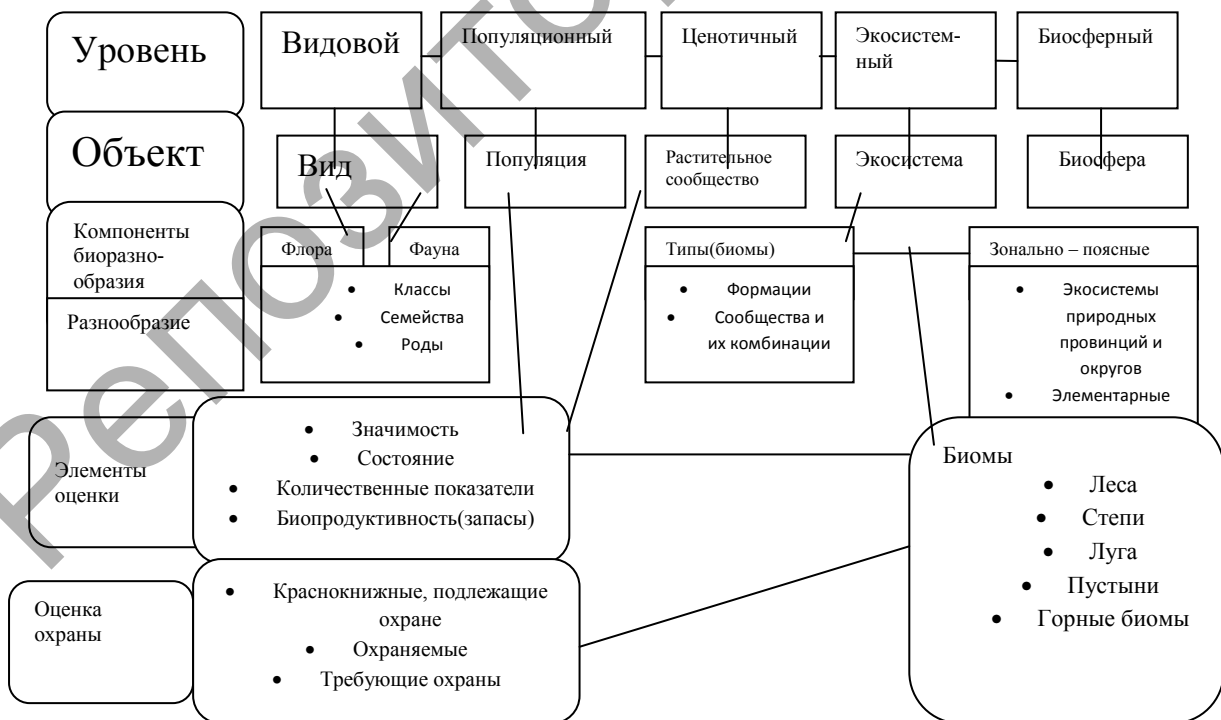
Уровень

Видовой

Популяционный

Ценотичный

Экосистемный

Биосферный

Объект

Вид

Популяция

Растительное сообщество

Экосистема

Биосфера

Компоненты биоразнообразия

Флора

Фауна

Типы(биомы)

Зонально – поясные

Разнообразие

• Классы
• Семейства
• Роды

• Формации
• Сообщества и их комбинации

• Экосистемы природных провинций и округов
• Элементарные

Элементы оценки

• Значимость
• Состояние
• Количественные показатели
• Биопродуктивность(запасы)

Биомы
• Леса
• Степи
• Луга
• Пустыни
• Горные биомы

Оценка охраны

• Краснокнижные, подлежащие охране
• Охраняемые
• Требующие охраны

Репозиторий